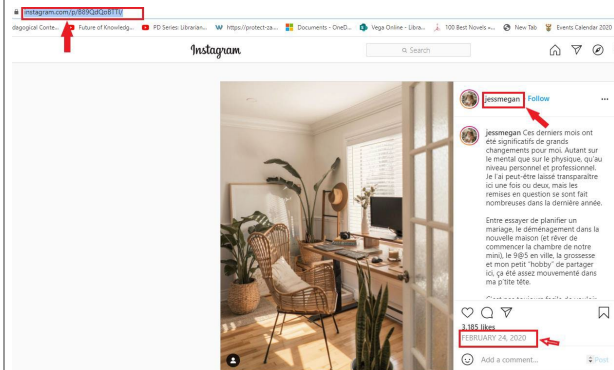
instagram.com/p/B89QdQsBT1I/

dagogical Conte... Future of Knowledg... PD Series: Librarian... https://protect-za... Documents - OneD... Vega Online - Libra... 100 Best Novels «... New Tab Events Calendar 2020

Instagram

Search

jessmegan Follow

jessmegan Ces derniers mois ont été significatifs de grands changements pour moi. Autant sur le mental que sur le physique, qu'au niveau personnel et professionnel. Je l'ai peut-être laissé transparaître ici une fois ou deux, mais les remises en question se sont fait nombreuses dans la dernière année.

Entre essayer de planifier un mariage, le déménagement dans la nouvelle maison (et rêver de commencer la chambre de notre mini), le 9@5 en ville, la grossesse et mon petit "hobby" de partager ici, ça été assez mouvementé dans ma p'tite tête.

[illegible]

3,185 likes

FEBRUARY 24, 2020

Add a comment...

Post